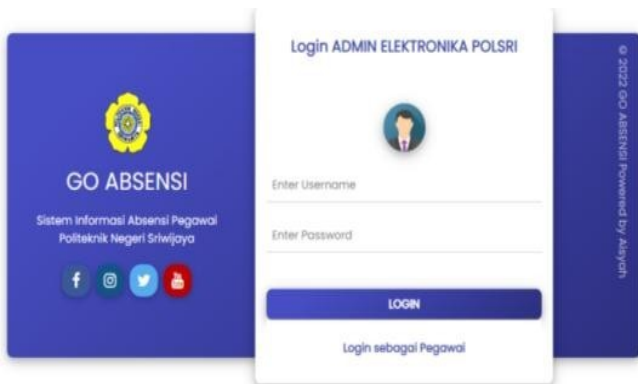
GO ABSENSI

Sistem Informasi Absensi Pegawai Politeknik Negeri Sriwijaya

Login ADMIN ELEKTRONIKA POLSRI

Enter Username

Enter Password

LOGIN

Login sebagai Pegawai

© 2022 GO ABSENSI Powered by Aisyah